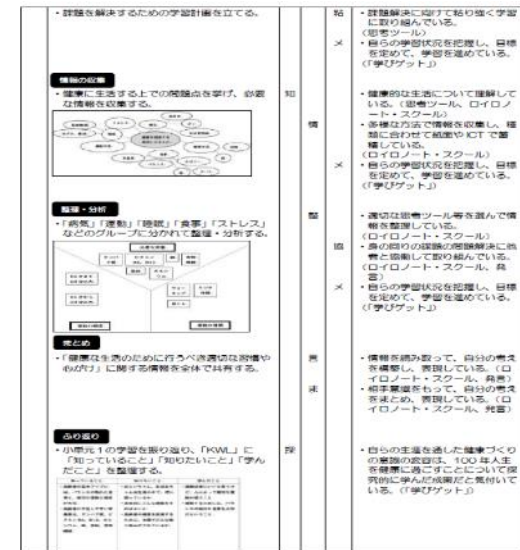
・課題を解決するための学習計画を立てる。

粘
メ

・課題解決に向けて粘り強く学習に取り組んでいる。（思考ツール）
・自らの学習状況を把握し、目標を定めて、学習を進めている。（「学びゲット」）

情報の収集
・健康に生活する上での問題点を挙げ、必要な情報を収集する。

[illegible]

知
情
メ

・健康的な生活について理解している。（思考ツール、ロイロノート・スクール）
・多様な方法で情報を収集し、種類に合わせて紙面やICTで蓄積している。（ロイロノート・スクール）
・自らの学習状況を把握し、目標を定めて、学習を進めている。（「学びゲット」）

整理・分析
・「病気」「運動」「睡眠」「食事」「ストレス」などのグループに分かれて整理・分析する。

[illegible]

整
協
メ

・適切な思考ツール等を選んで情報を整理している。（ロイロノート・スクール）
・身の回りの課題の問題解決に他者と協働して取り組んでいる。（ロイロノート・スクール、発言）
・自らの学習状況を把握し、目標を定めて、学習を進めている。（「学びゲット」）

まとめ
・「健康な生活のために行うべき適切な習慣や心がけ」に関する情報を全体で共有する。

表
未

・情報を読み取って、自分の考えを構築し、表現している。（ロイロノート・スクール、発言）
・相手意識をもって、自分の考えをまとめ、表現している。（ロイロノート・スクール、発言）

ふり返り
・小単元1の学習を振り返り、「KWL」に「知っていること」「知りたいこと」「学んだこと」を整理する。

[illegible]

探

・自らの生活を通した健康づくりの意識の高さは、100年人生を健康に過ごすことについて探究的に学んだ成果だと気付いている。（「学びゲット」）